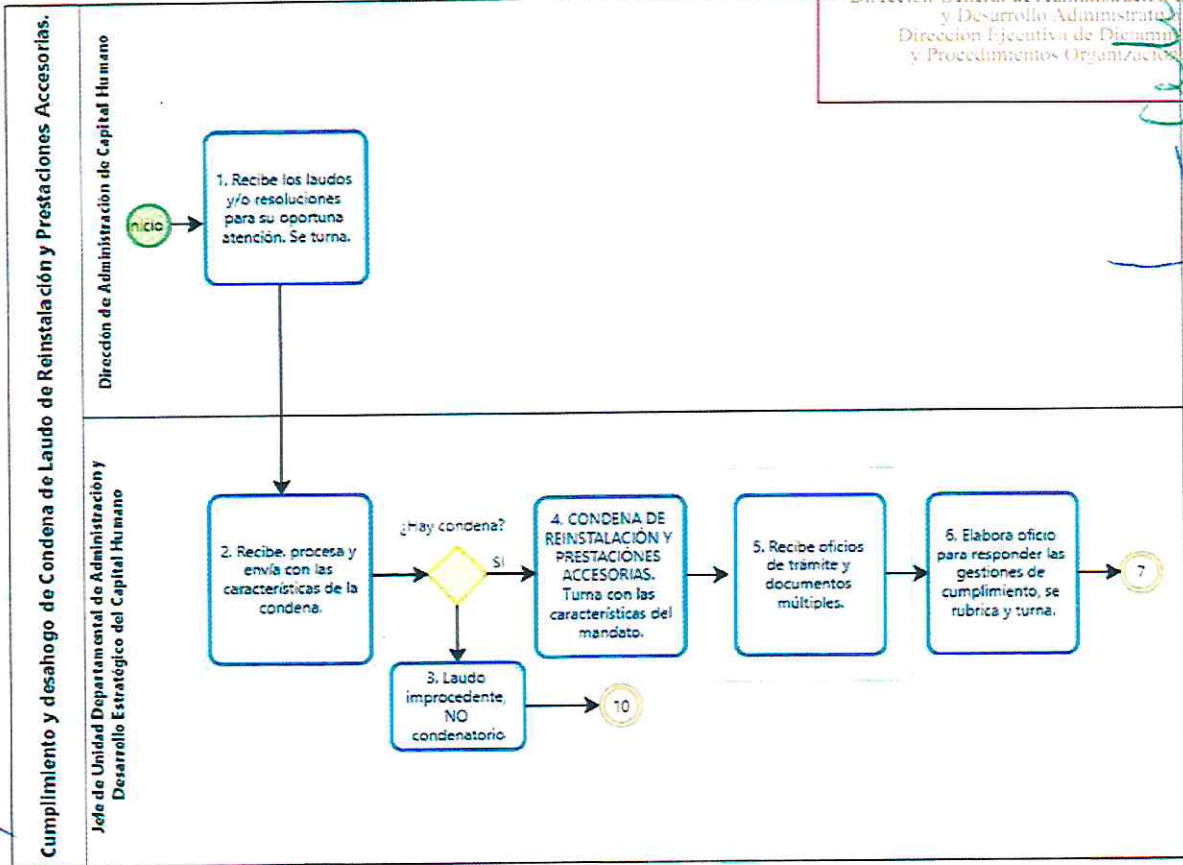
Cumplimiento y desahogo de Condena de Laudo de Reinstalación y Prestaciones Accesorias.

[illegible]
y Desarrollo Administrativo
Dirección Ejecutiva de Dictamin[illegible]
y Procedimientos Organizacion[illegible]

Dirección de Administración de Capital Humano

Inicio

1. Recibe los laudos y/o resoluciones para su oportuna atención. Se turna.

Jefe de Unidad Departamental de Administración y Desarrollo Estratégico del Capital Humano

2. Recibe, procesa y envía con las características de la condena.

¿Hay condena?

Si

4. CONDENA DE REINSTALACIÓN Y PRESTACIONES ACCESORIAS. Turna con las características del mandato.

5. Recibe oficios de trámite y documentos múltiples.

6. Elabora oficio para responder las gestiones de cumplimiento, se rubrica y turna.

7

3. Laudo improcedente, NO condenatorio

10